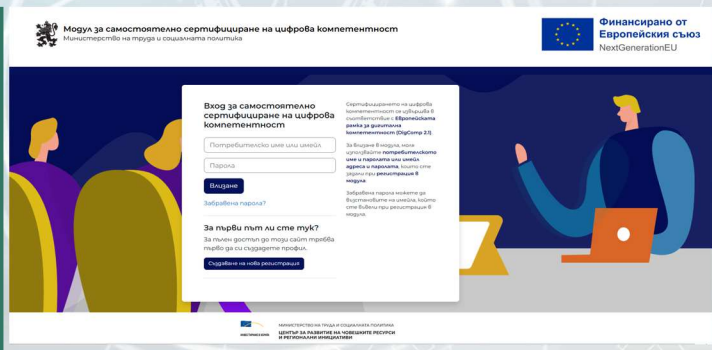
Модул за самостоятелно сертифициране на цифрова компетентност
Министерство на труда и социалната политика

Финансирано от Европейския съюз
NextGenerationEU

Вход за самостоятелно сертифициране на цифрова компетентност

Потребителско име или имейл

Парола

Влизане

Забравена парола?

За първи път ли сте тук?
За пълен достъп до този сайт трябва първо да си създадете профил.

Създаване на нова регистрация

Сертифицирането на цифрова компетентност се извършва в съответствие с Европейската рамка за дигитална компетентност (DigComp 2.1)

За влизане в модула, моля използвайте потребителското име и паролата или имейл адреса и паролата, които сте задали при регистрация в модула.

Забравена парола можете да възстановите на имейла, който сте въвели при регистрация в модула.

МИНИСТЕРСТВО НА ТРУДА И СОЦИАЛНАТА ПОЛИТИКА
ЦЕНТЪР ЗА РАЗВИТИЕ НА ЧОВЕШКИТЕ РЕСУРСИ И РЕГИОНАЛНИ ИНИЦИАТИВИ